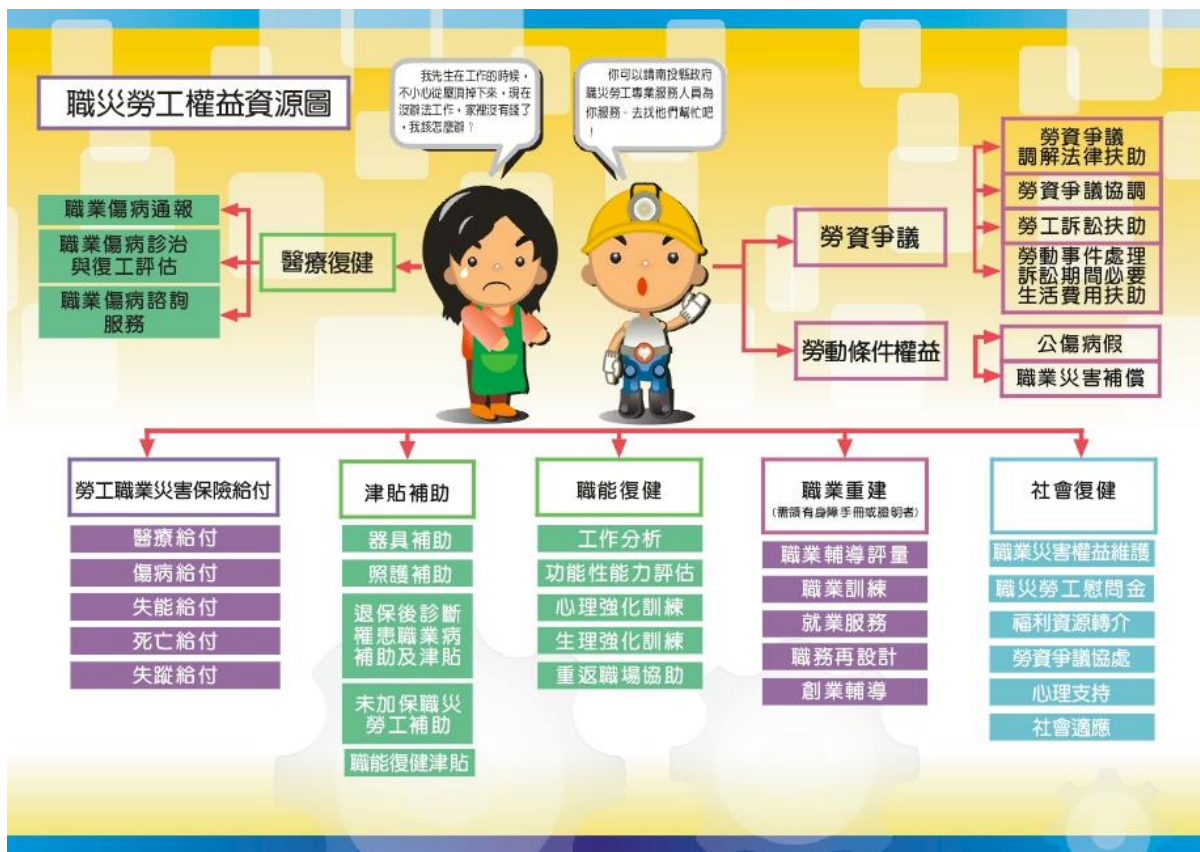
職災勞工權益資源圖

我先生在工作的時候，不小心從屋頂掉下來，現在沒辦法工作，家裡沒有錢了，我該怎麼辦？

你可以請南投縣政府職災勞工專業服務人員為你服務，去找他們幫忙吧！

職業傷病通報
職業傷病診治與復工評估
職業傷病諮詢服務

醫療復健

勞資爭議
勞資爭議調解法律扶助
勞資爭議協調
勞工訴訟扶助
勞動事件處理訴訟期間必要生活費用扶助

勞動條件權益
公傷病假
職業災害補償

勞工職業災害保險給付
醫療給付
傷病給付
失能給付
死亡給付
失蹤給付

津貼補助
器具補助
照護補助
退保後診斷罹患職業病補助及津貼
未加保職災勞工補助
職能復健津貼

職能復健
工作分析
功能性能力評估
心理強化訓練
生理強化訓練
重返職場協助

職業重建
(需領有身障手冊或證明者)
職業輔導評量
職業訓練
就業服務
職務再設計
創業輔導

社會復健
職業災害權益維護
職災勞工慰問金
福利資源轉介
勞資爭議協處
心理支持
社會適應